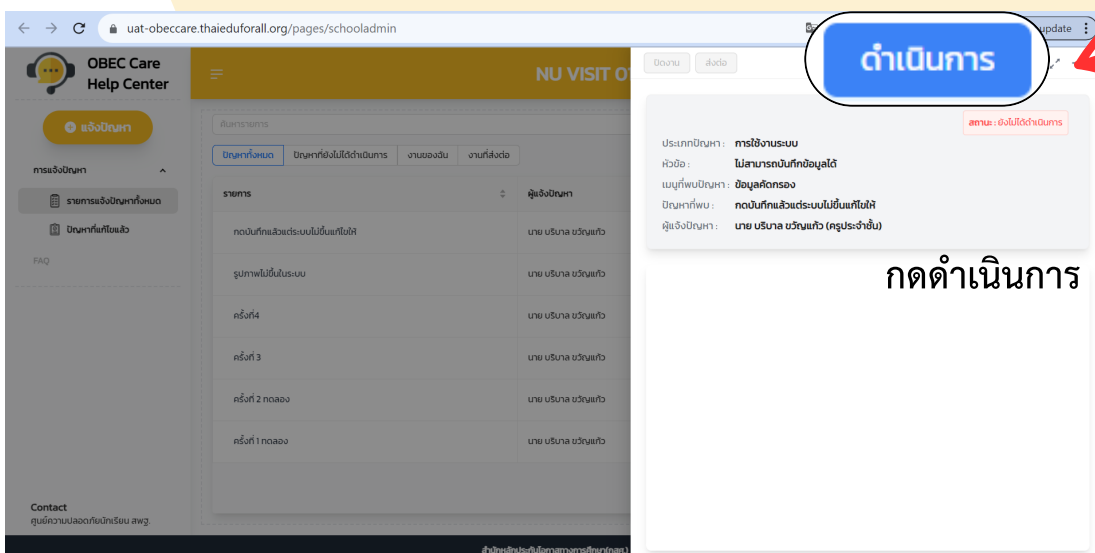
uat-obeccare.thaieduforall.org/pages/schooladmin

update

OBEC Care Help Center

แจ้งปัญหา

การแจ้งปัญหา

รายการแจ้งปัญหาทั้งหมด

ปัญหาที่แก้ไขแล้ว

FAQ

Contact
ศูนย์ความปลอดภัยนักเรียน สพฐ.

NU VISIT O

ค้นหารายการ

ปัญหาทั้งหมด | ปัญหาที่ยังไม่ได้ดำเนินการ | งานของฉัน | งานที่ส่งต่อ

| รายการ | ผู้แจ้งปัญหา |
|---|---|
| กดบันทึกแล้วแต่ระบบไม่ขึ้นแก้ไขให้ | นาย บริบาล ขวัญแก้ว |
| รูปภาพไม่ขึ้นในระบบ | นาย บริบาล ขวัญแก้ว |
| ครั้งที่4 | นาย บริบาล ขวัญแก้ว |
| ครั้งที่ 3 | นาย บริบาล ขวัญแก้ว |
| ครั้งที่ 2 ทดลอง | นาย บริบาล ขวัญแก้ว |
| ครั้งที่ 1 ทดลอง | นาย บริบาล ขวัญแก้ว |

สำนักงานคณะกรรมการการศึกษาขั้นพื้นฐาน

ปิดงาน | ส่งต่อ

ดำเนินการ

สถานะ : ยังไม่ได้ดำเนินการ

ประเภทปัญหา : การใช้งานระบบ
หัวข้อ : ไม่สามารถบันทึกข้อมูลได้
เมนูที่พบปัญหา : ข้อมูลคัดกรอง
ปัญหาที่พบ : กดบันทึกแล้วแต่ระบบไม่ขึ้นแก้ไขให้
ผู้แจ้งปัญหา : นาย บริบาล ขวัญแก้ว (ครูประจำชั้น)

กดดำเนินการ